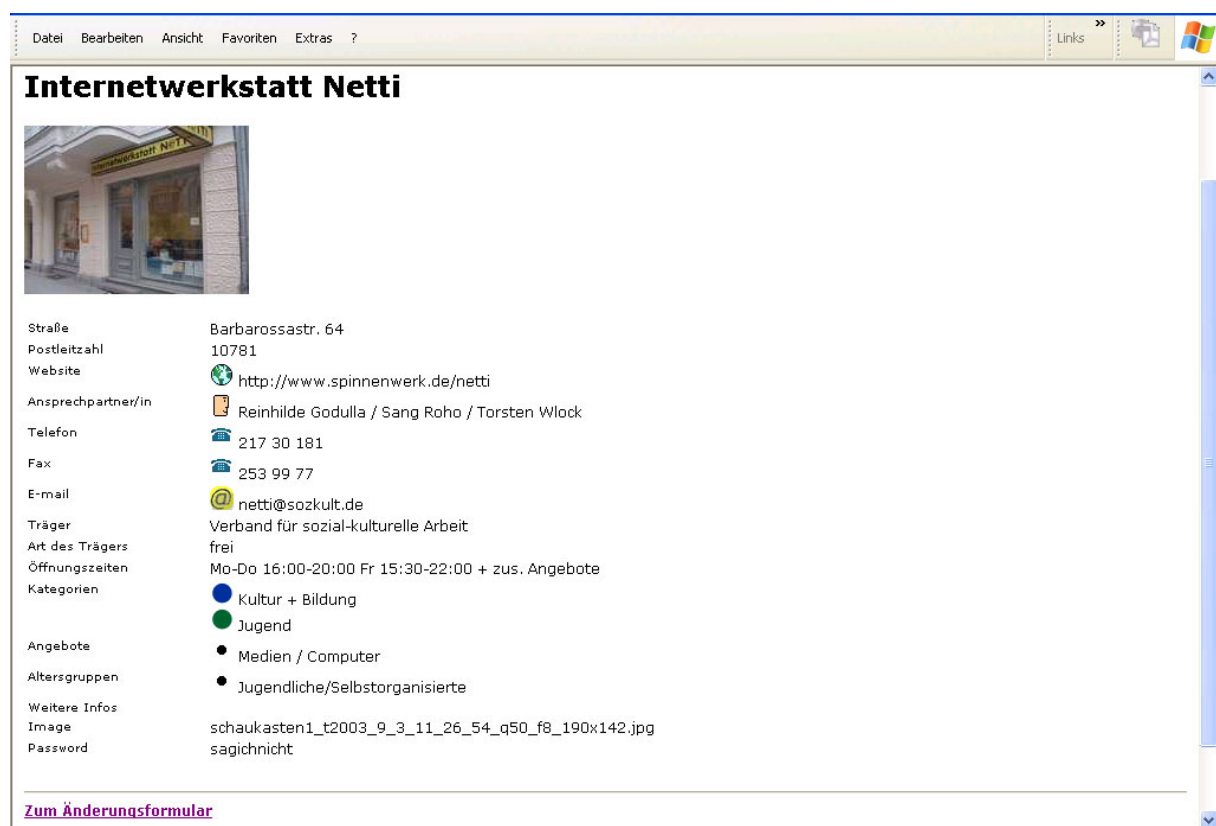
Datei Bearbeiten Ansicht Favoriten Extras ?

Links »

Internetwerkstatt Netti

Internetwerkstatt NETTI

| Straße | Barbarossastr. 64 |
|---|---|
| Postleitzahl | 10781 |
| Website | http://www.spinnenwerk.de/netti |
| Ansprechpartner/in | Reinhilde Godulla / Sang Roho / Torsten Wlock |
| Telefon | 217 30 181 |
| Fax | 253 99 77 |
| E-mail | netti@sozkult.de |
| Träger | Verband für sozial-kulturelle Arbeit |
| Art des Trägers | frei |
| Öffnungszeiten | Mo-Do 16:00-20:00 Fr 15:30-22:00 + zus. Angebote |
| Kategorien | Kultur + Bildung<br>Jugend |
| Angebote | Medien / Computer |
| Altersgruppen | Jugendliche/Selbstorganisierte |
| Weitere Infos | |
| Image | schaukasten1_t2003_9_3_11_26_54_q50_f8_190x142.jpg |
| Password | sagichnicht |

Zum Änderungsformular